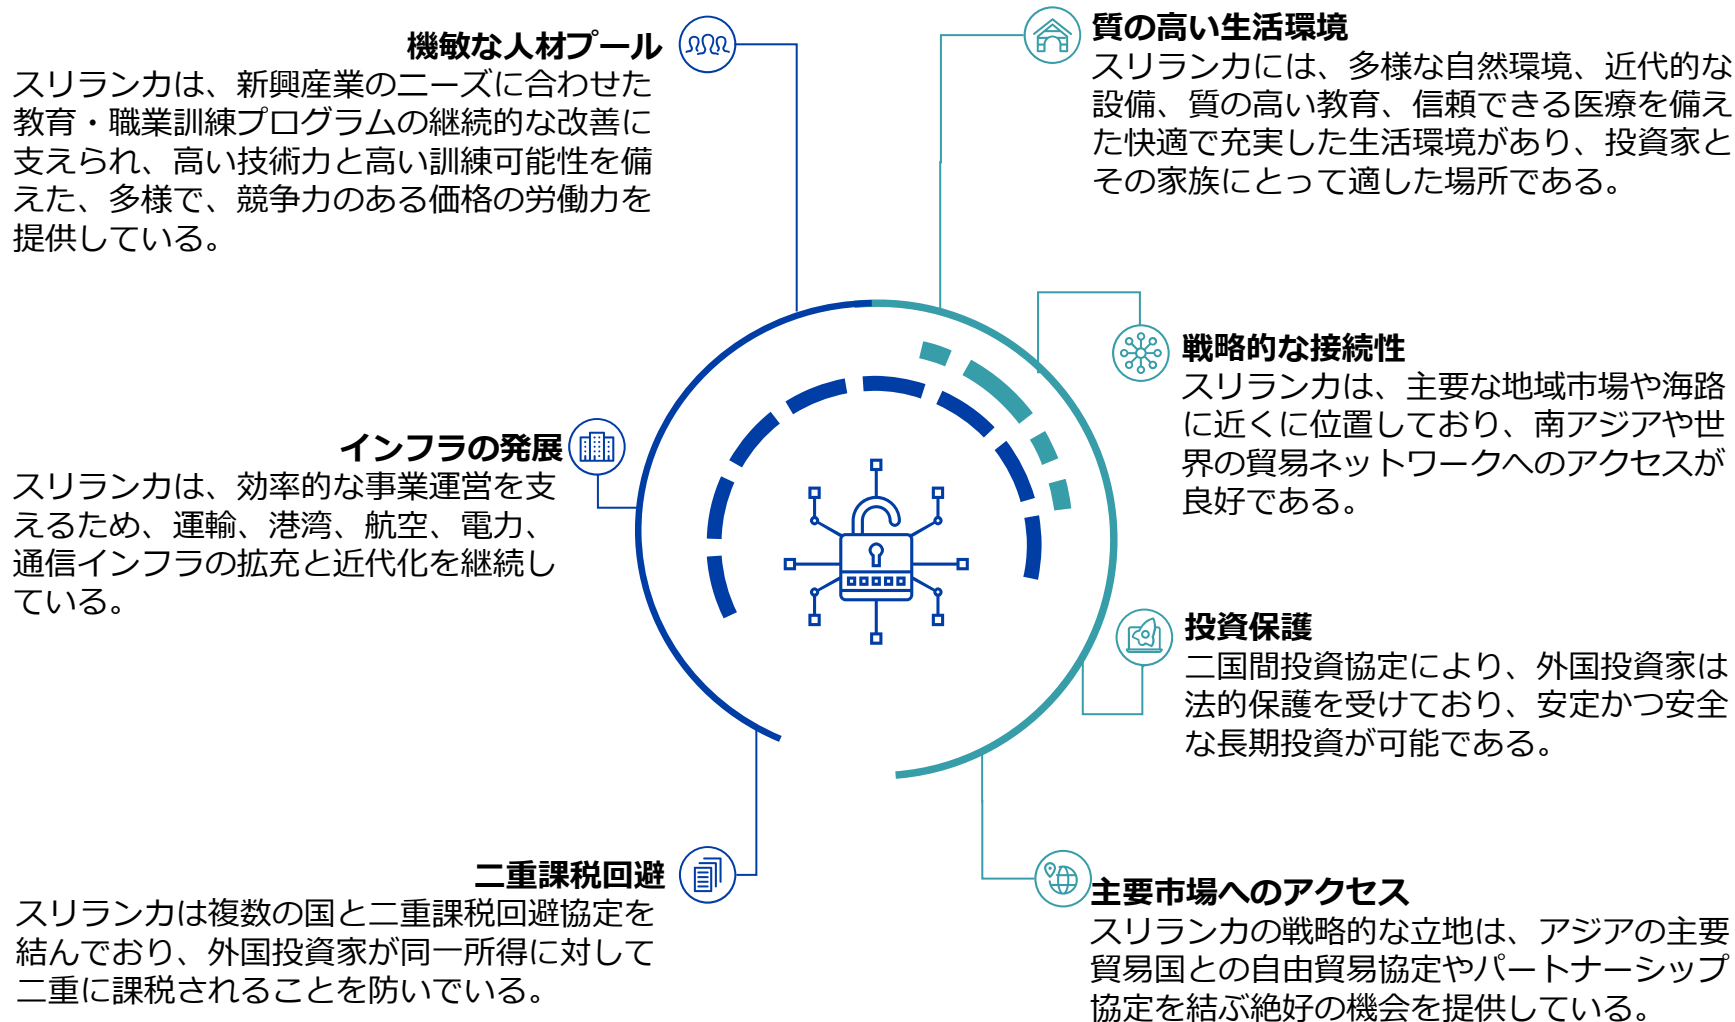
機敏な人材プール
スリランカは、新興産業のニーズに合わせた教育・職業訓練プログラムの継続的な改善に支えられ、高い技術力と高い訓練可能性を備えた、多様で、競争力のある価格の労働力を提供している。

質の高い生活環境
スリランカには、多様な自然環境、近代的な設備、質の高い教育、信頼できる医療を備えた快適で充実した生活環境があり、投資家とその家族にとって適した場所である。

戦略的な接続性
スリランカは、主要な地域市場や海路に近くに位置しており、南アジアや世界の貿易ネットワークへのアクセスが良好である。

インフラの発展
スリランカは、効率的な事業運営を支えるため、運輸、港湾、航空、電力、通信インフラの拡充と近代化を継続している。

投資保護
二国間投資協定により、外国投資家は法的保護を受けており、安定かつ安全な長期投資が可能である。

二重課税回避
スリランカは複数の国と二重課税回避協定を結んでおり、外国投資家が同一所得に対して二重に課税されることを防いでいる。

主要市場へのアクセス
スリランカの戦略的な立地は、アジアの主要貿易国との自由貿易協定やパートナーシップ協定を結ぶ絶好の機会を提供している。